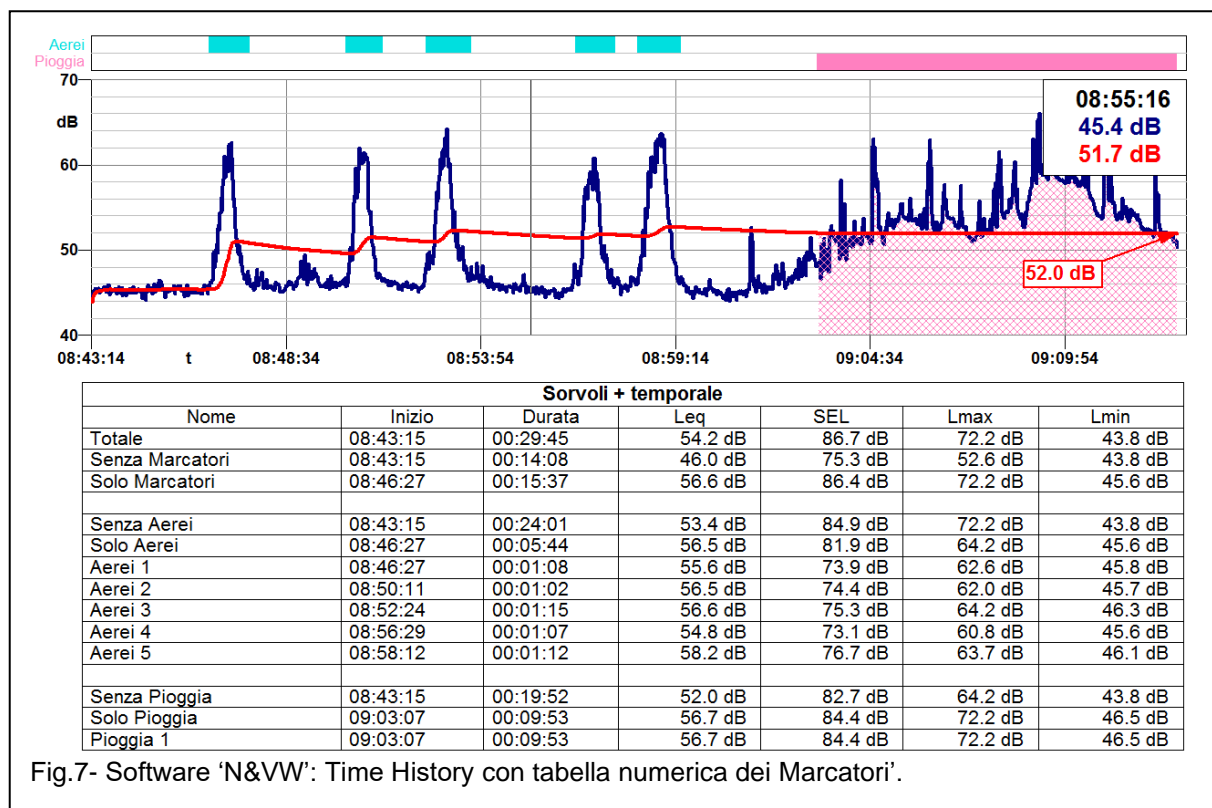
Aerei
Pioggia

70
dB
60
50
40

08:55:16
45.4 dB
51.7 dB

52.0 dB

08:43:14 t 08:48:34 08:53:54 08:59:14 09:04:34 09:09:54

| Sorvoli + temporale | | | | | | |
|---|---|---|---|---|---|---|
| Nome | Inizio | Durata | Leq | SEL | Lmax | Lmin |
| Totale | 08:43:15 | 00:29:45 | 54.2 dB | 86.7 dB | 72.2 dB | 43.8 dB |
| Senza Marcatori | 08:43:15 | 00:14:08 | 46.0 dB | 75.3 dB | 52.6 dB | 43.8 dB |
| Solo Marcatori | 08:46:27 | 00:15:37 | 56.6 dB | 86.4 dB | 72.2 dB | 45.6 dB |
| | | | | | | |
| Senza Aerei | 08:43:15 | 00:24:01 | 53.4 dB | 84.9 dB | 72.2 dB | 43.8 dB |
| Solo Aerei | 08:46:27 | 00:05:44 | 56.5 dB | 81.9 dB | 64.2 dB | 45.6 dB |
| Aerei 1 | 08:46:27 | 00:01:08 | 55.6 dB | 73.9 dB | 62.6 dB | 45.8 dB |
| Aerei 2 | 08:50:11 | 00:01:02 | 56.5 dB | 74.4 dB | 62.0 dB | 45.7 dB |
| Aerei 3 | 08:52:24 | 00:01:15 | 56.6 dB | 75.3 dB | 64.2 dB | 46.3 dB |
| Aerei 4 | 08:56:29 | 00:01:07 | 54.8 dB | 73.1 dB | 60.8 dB | 45.6 dB |
| Aerei 5 | 08:58:12 | 00:01:12 | 58.2 dB | 76.7 dB | 63.7 dB | 46.1 dB |
| | | | | | | |
| Senza Pioggia | 08:43:15 | 00:19:52 | 52.0 dB | 82.7 dB | 64.2 dB | 43.8 dB |
| Solo Pioggia | 09:03:07 | 00:09:53 | 56.7 dB | 84.4 dB | 72.2 dB | 46.5 dB |
| Pioggia 1 | 09:03:07 | 00:09:53 | 56.7 dB | 84.4 dB | 72.2 dB | 46.5 dB |

Fig.7- Software ‘N&VW’: Time History con tabella numerica dei Marcatori’.